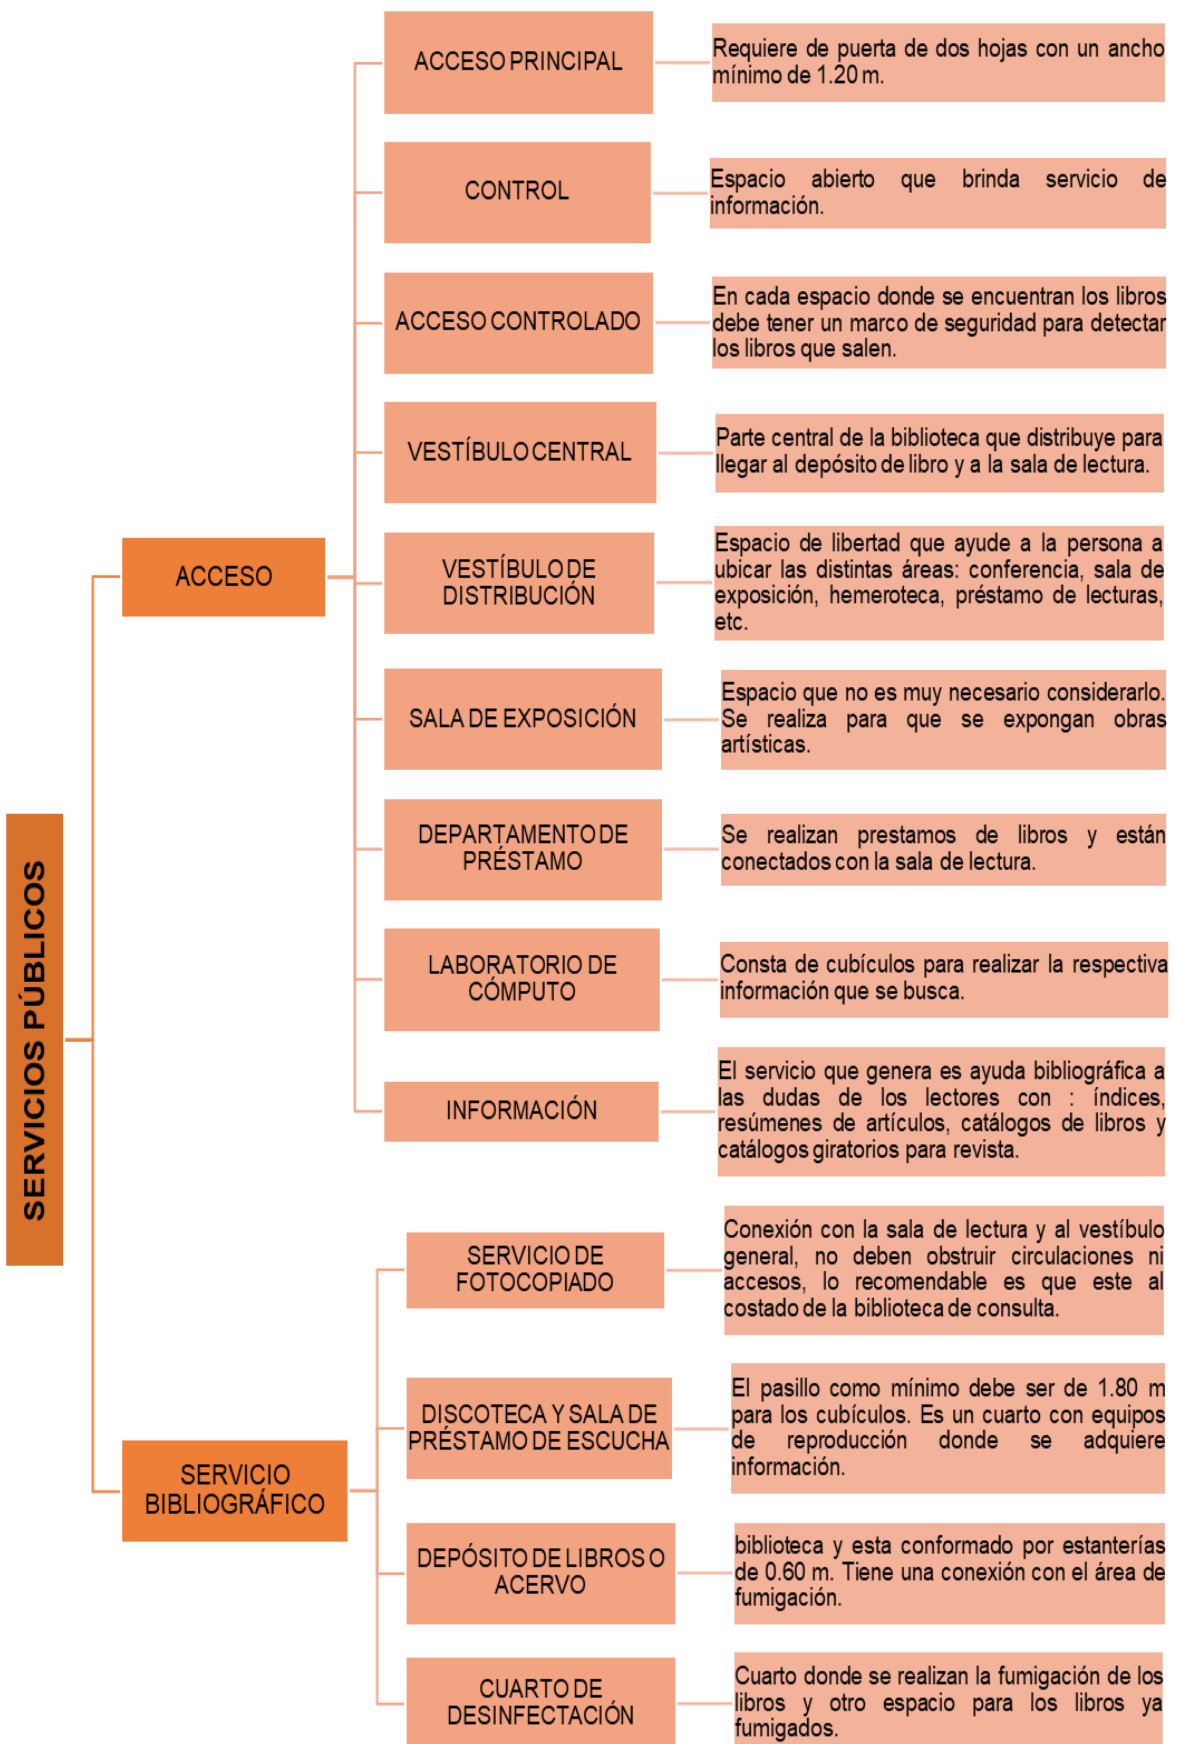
SERVICIOS PÚBLICOS

ACCESO

ACCESO PRINCIPAL

Requiere de puerta de dos hojas con un ancho mínimo de 1.20 m.

CONTROL

Espacio abierto que brinda servicio de información.

ACCESO CONTROLADO

En cada espacio donde se encuentran los libros debe tener un marco de seguridad para detectar los libros que salen.

VESTÍBULO CENTRAL

Parte central de la biblioteca que distribuye para llegar al depósito de libro y a la sala de lectura.

VESTÍBULO DE DISTRIBUCIÓN

Espacio de libertad que ayude a la persona a ubicar las distintas áreas: conferencia, sala de exposición, hemeroteca, préstamo de lecturas, etc.

SALA DE EXPOSICIÓN

Espacio que no es muy necesario considerarlo. Se realiza para que se expongan obras artísticas.

DEPARTAMENTO DE PRÉSTAMO

Se realizan prestamos de libros y están conectados con la sala de lectura.

LABORATORIO DE CÓMPUTO

Consta de cubículos para realizar la respectiva información que se busca.

INFORMACIÓN

El servicio que genera es ayuda bibliográfica a las dudas de los lectores con : índices, resúmenes de artículos, catálogos de libros y catálogos giratorios para revista.

SERVICIO BIBLIOGRÁFICO

SERVICIO DE FOTOCOPIADO

Conexión con la sala de lectura y al vestíbulo general, no deben obstruir circulaciones ni accesos, lo recomendable es que este al costado de la biblioteca de consulta.

DISCOTECA Y SALA DE PRÉSTAMO DE ESCUCHA

El pasillo como mínimo debe ser de 1.80 m para los cubículos. Es un cuarto con equipos de reproducción donde se adquiere información.

DEPÓSITO DE LIBROS O ACERVO

biblioteca y esta conformado por estanterías de 0.60 m. Tiene una conexión con el área de fumigación.

CUARTO DE DESINFECTACIÓN

Cuarto donde se realizan la fumigación de los libros y otro espacio para los libros ya fumigados.